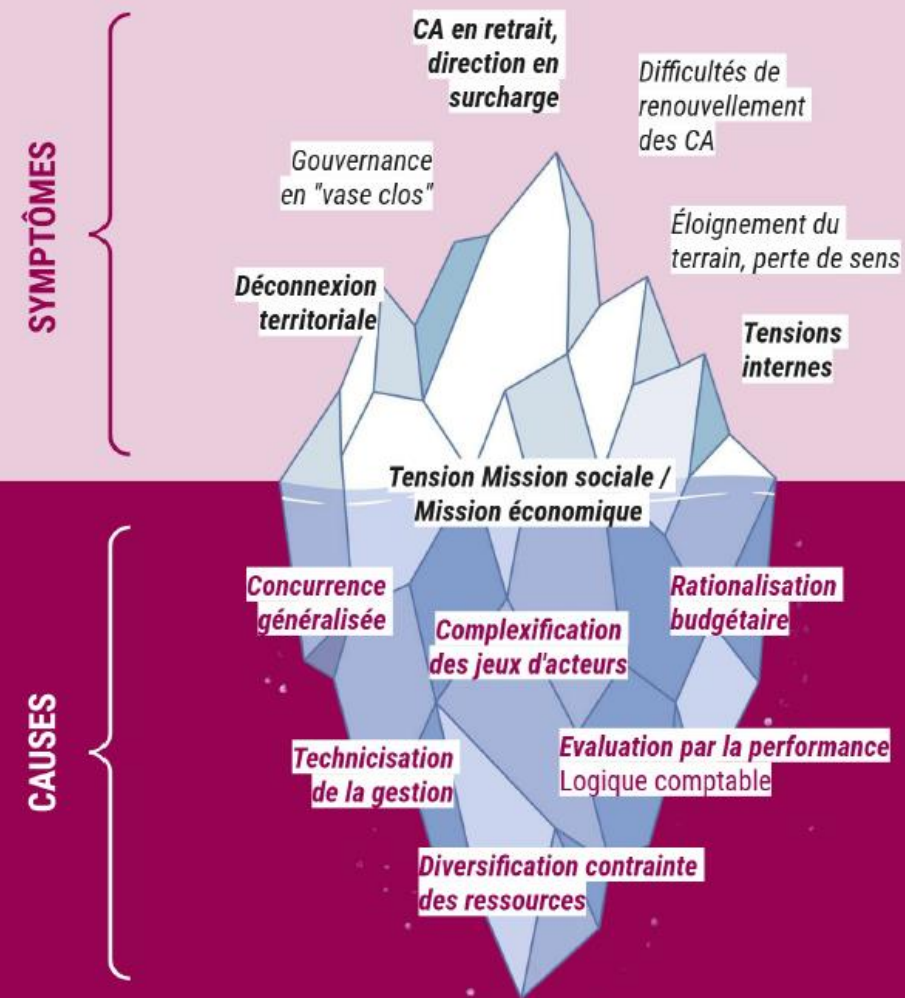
SYMPTÔMES

CA en retrait, direction en surcharge

Difficultés de renouvellement des CA

Gouvernance en "vase clos"

Éloignement du terrain, perte de sens

Déconnexion territoriale

Tensions internes

Tension Mission sociale / Mission économique

CAUSES

Concurrence généralisée

Rationalisation budgétaire

Complexification des jeux d'acteurs

Technicisation de la gestion

Evaluation par la performance
Logique comptable

Diversification contrainte des ressources